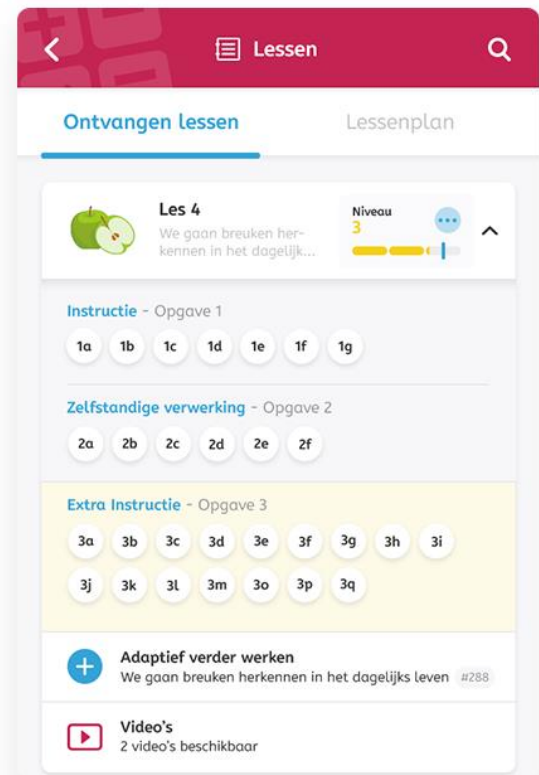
Lessen

Ontvangen lessen

Lessenplan

Les 4
We gaan breuken herkennen in het dagelijk...

Niveau
3

Instructie - Opgave 1
1a 1b 1c 1d 1e 1f 1g

Zelfstandige verwerking - Opgave 2
2a 2b 2c 2d 2e 2f

Extra Instructie - Opgave 3
3a 3b 3c 3d 3e 3f 3g 3h 3i
3j 3k 3l 3m 3o 3p 3q

Adaptief verder werken
We gaan breuken herkennen in het dagelijks leven #288

Video's
2 video's beschikbaar